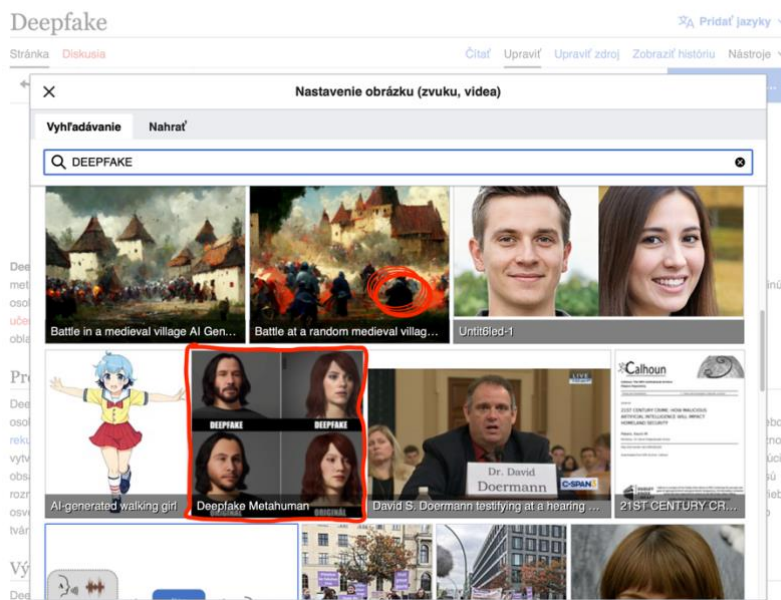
Deepfake

Pridať jazyky

Stránka Diskusia

Čítať Upraviť Upraviť zdroj Zobraziť históriu Nástroje

Nastavenie obrázku (zvuku, videa)

Vyhľadávanie Nahrať

DEEPFAKE

Battle in a medieval village AI Gen...

Battle at a random medieval villag...

Untitled-1

AI-generated walking girl

DEEPFAKE DEEPFAKE

ORIGINAL ORIGINAL

Deepfake Metahuman

Dr. David Doermann

C-SPAN3

LIVE

David S. Doermann testifying at a hearing ...

Calhoun

21ST CENTURY CR...